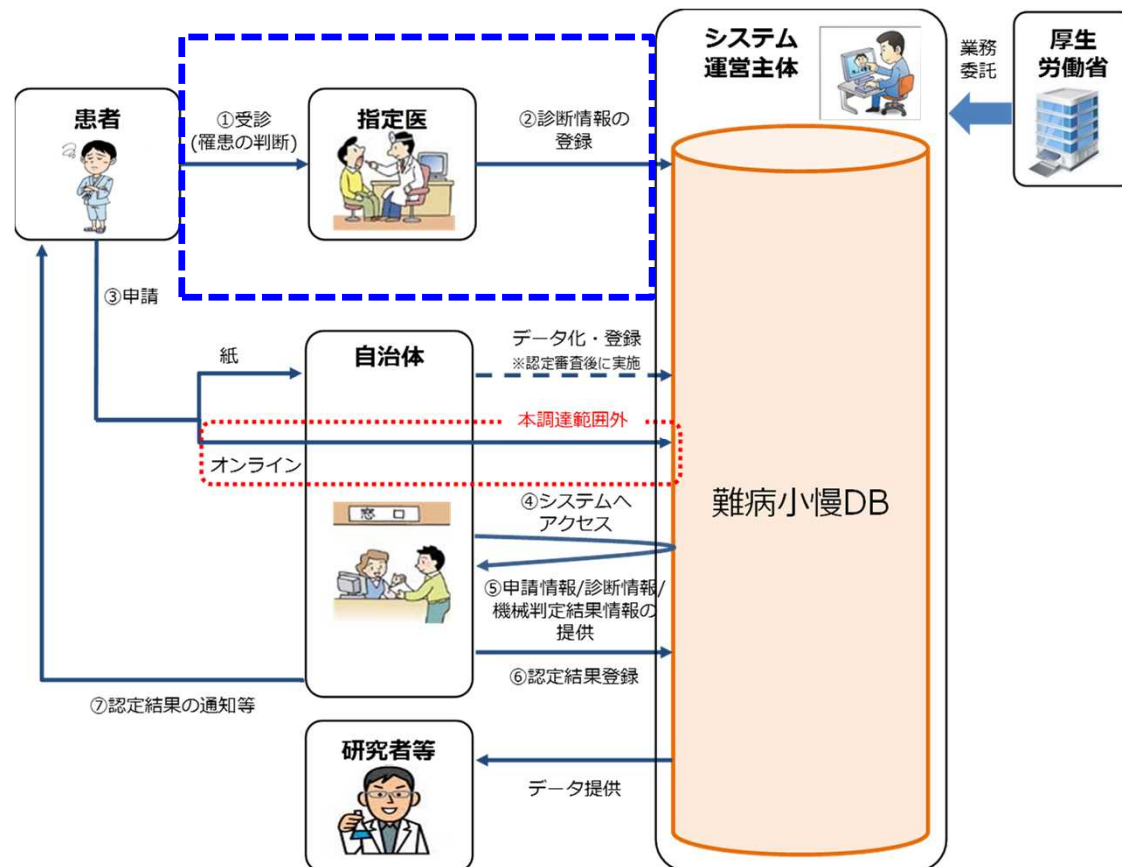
システム
運営主体

業務
委託

厚生
労働省

患者

①受診
(罹患の判断)

指定医

②診断情報の
登録

③申請

紙

自治体

データ化・登録
※認定審査後に実施

本調達範囲外

オンライン

難病小慢DB

窓口

④システムへ
アクセス

⑤申請情報/診断情報/
機械判定結果情報の
提供

⑥認定結果登録

⑦認定結果の通知等

研究者等

データ提供